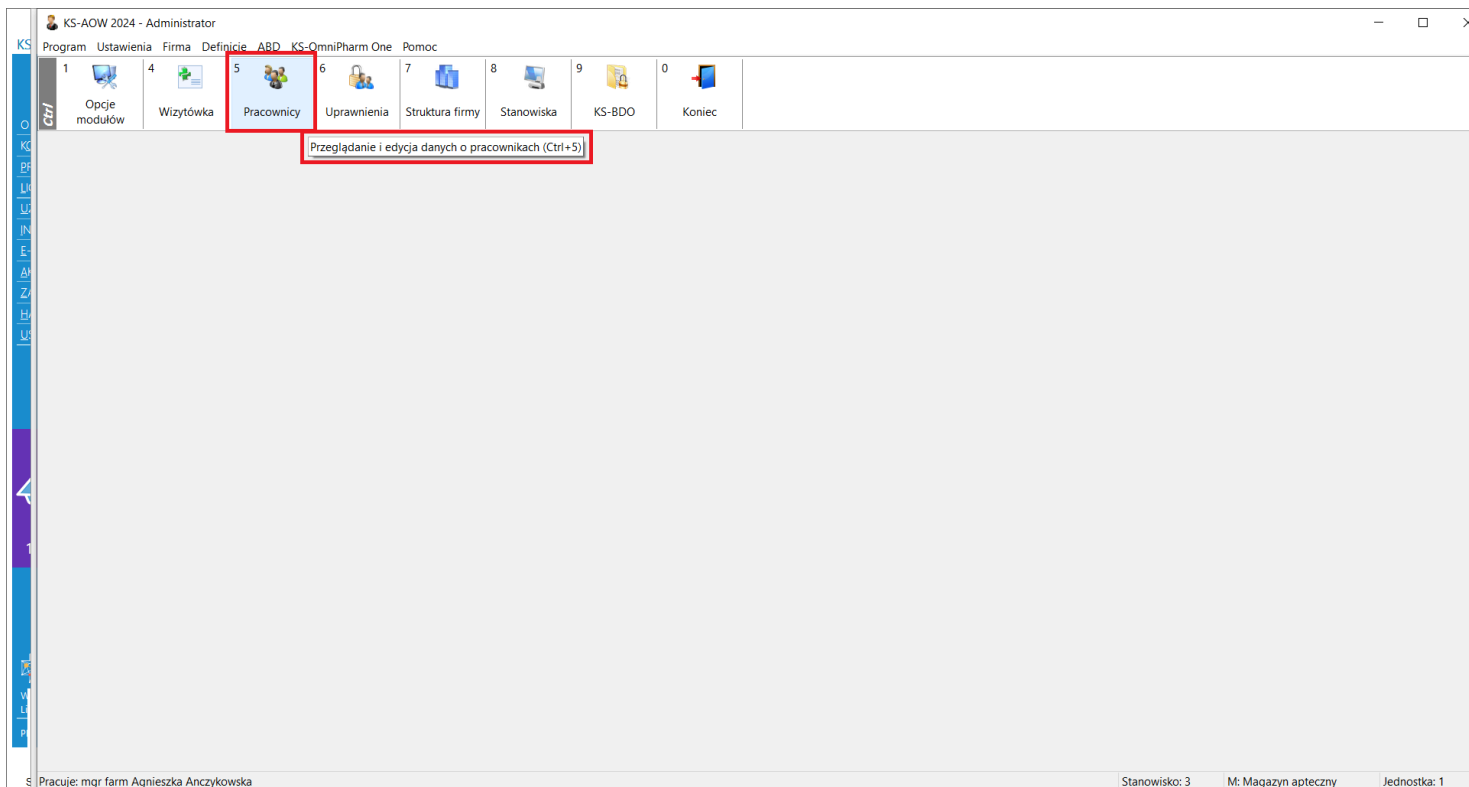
KS-AOW 2024 - Administrator

Program Ustawienia Firma Definicje ABD KS-OmniPharm One Pomoc

Ctrl

1 Opcje modułów
4 Wizytówka
5 Pracownicy
6 Uprawnienia
7 Struktura firmy
8 Stanowiska
9 KS-BDO
0 Koniec

Przeglądanie i edycja danych o pracownikach (Ctrl+5)

Pracuje: mgr farm Agnieszka Anczykowska | Stanowisko: 3 | M: Magazyn apteczny | Jednostka: 1